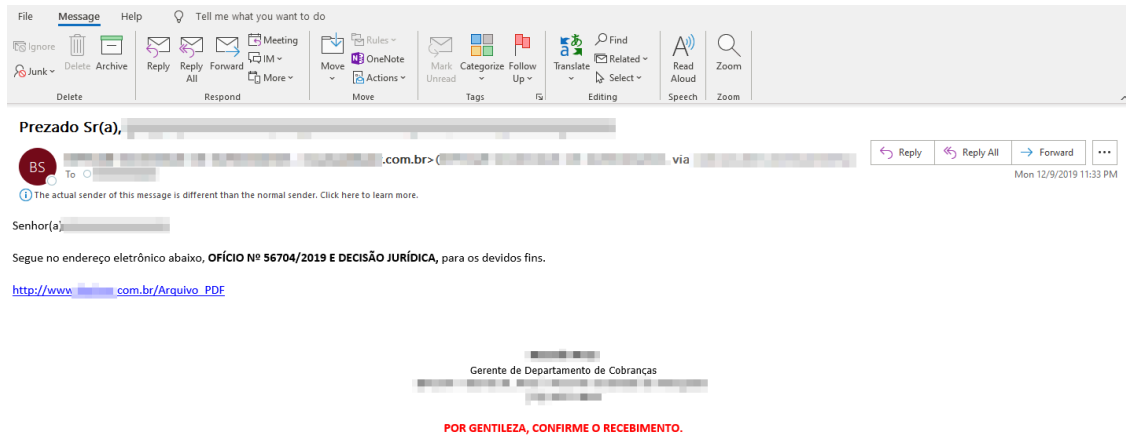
File Message Help Tell me what you want to do

Ignore Junk Delete Archive Delete

Reply Reply All Forward Meeting IM More Respond

Move Rules OneNote Actions Move

Mark Unread Categorize Follow Up Tags

Translate Find Related Select Editing

Read Aloud Speech

Zoom Zoom

Prezado Sr(a), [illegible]

BS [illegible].com.br> ([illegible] via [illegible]

To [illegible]

The actual sender of this message is different than the normal sender. Click here to learn more.

Reply Reply All Forward ...

Mon 12/9/2019 11:33 PM

Senhor(a) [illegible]

Segue no endereço eletrônico abaixo, **OFÍCIO Nº 56704/2019 E DECISÃO JURÍDICA,** para os devidos fins.

http://www.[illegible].com.br/Arquivo_PDF

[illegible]
Gerente de Departamento de Cobranças
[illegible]
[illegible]

POR GENTILEZA, CONFIRME O RECEBIMENTO.